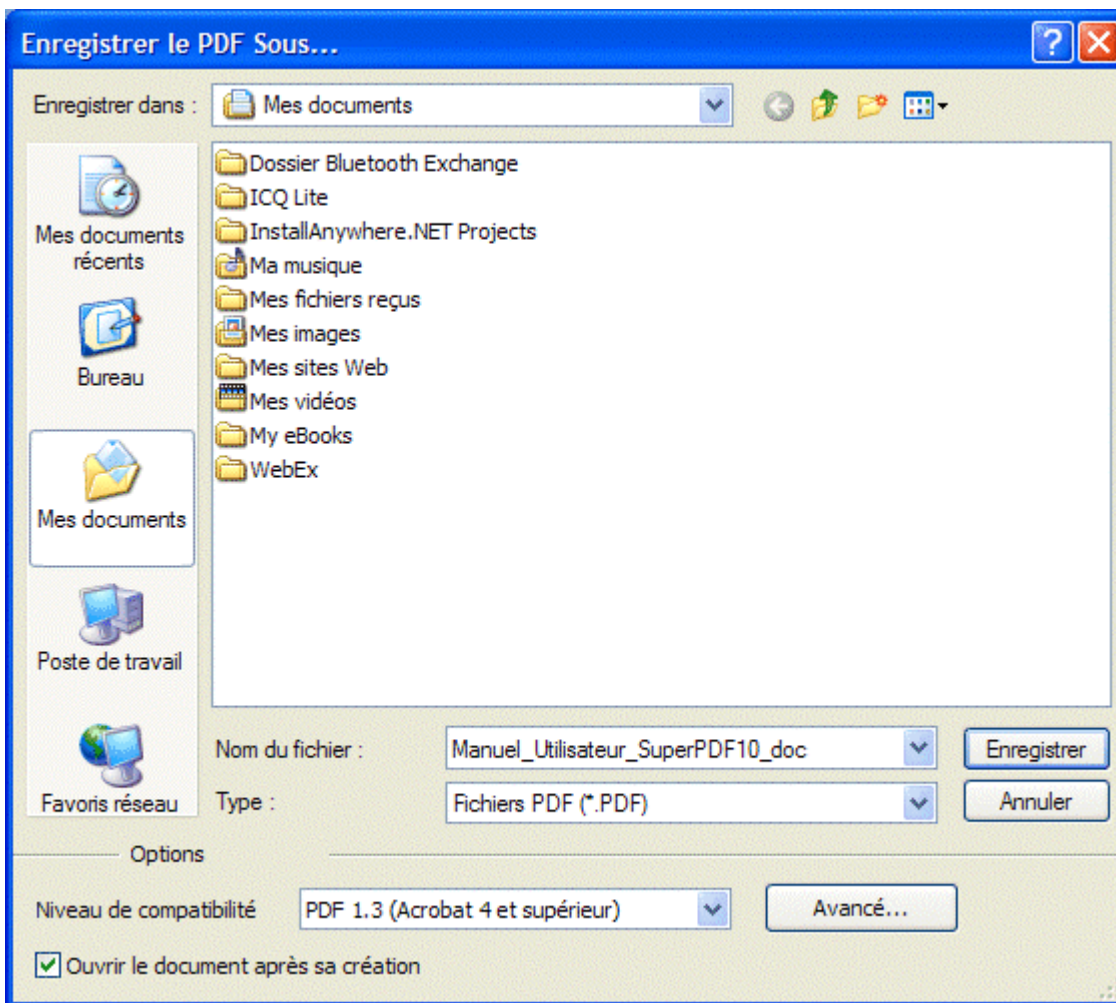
Enregistrer le PDF Sous...

Enregistrer dans : Mes documents

Mes documents récents

Bureau

Mes documents

Poste de travail

Favoris réseau

Dossier Bluetooth Exchange
ICQ Lite
InstallAnywhere.NET Projects
Ma musique
Mes fichiers reçus
Mes images
Mes sites Web
Mes vidéos
My eBooks
WebEx

Nom du fichier : Manuel_Utilisateur_SuperPDF10_doc

Enregistrer

Type : Fichiers PDF (*.PDF)

Annuler

Options

Niveau de compatibilité PDF 1.3 (Acrobat 4 et supérieur)

Avancé...

Ouvrir le document après sa création